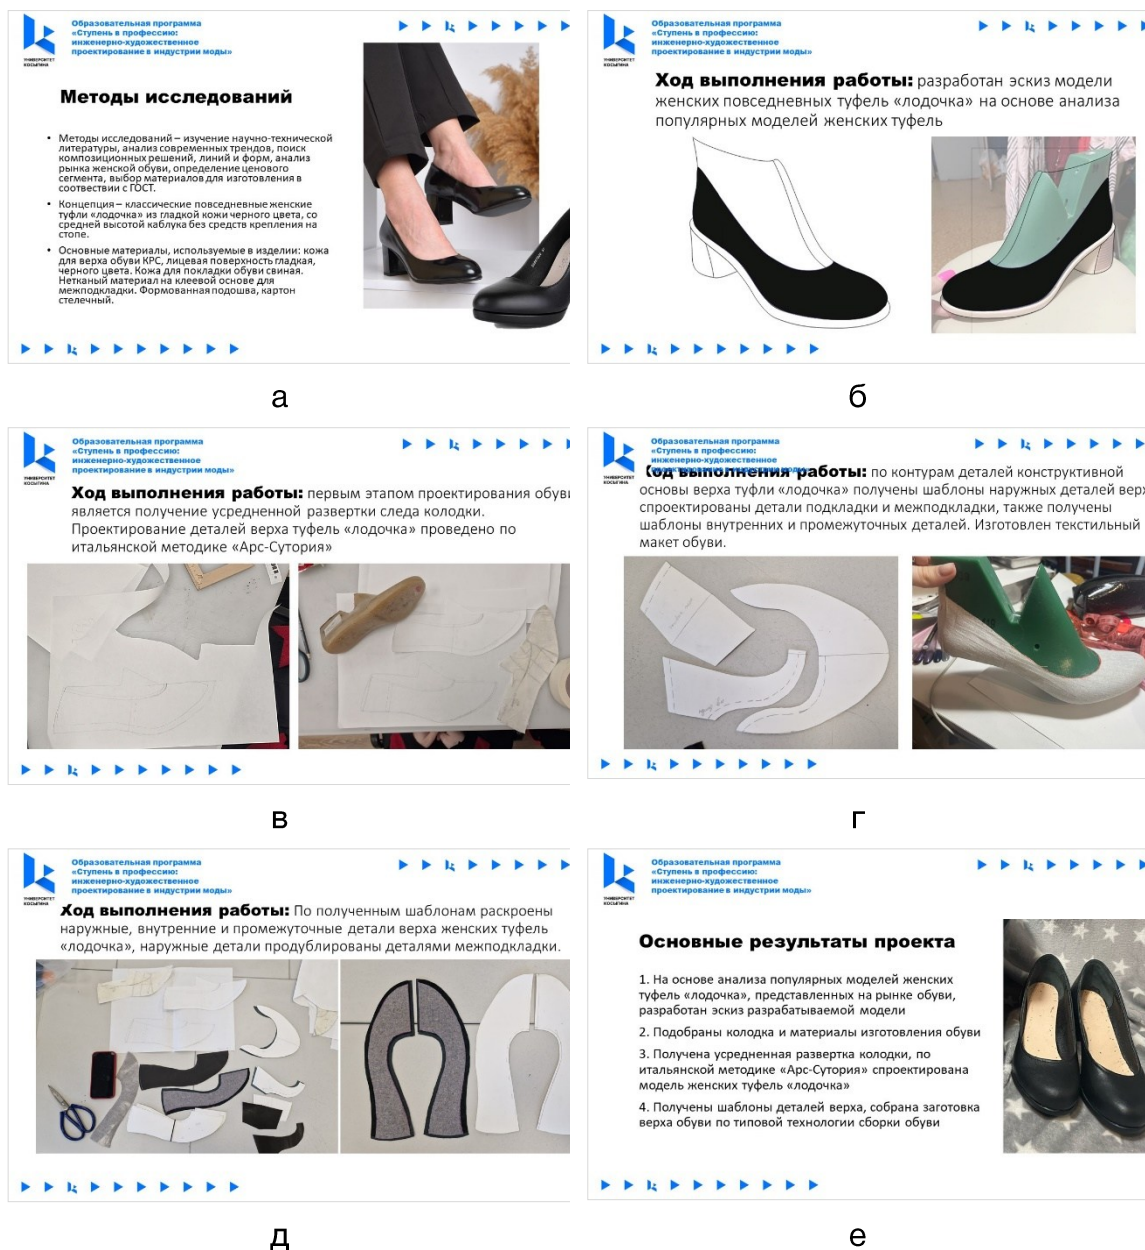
Образовательная программа «Ступень в профессию: инженерно-художественное проектирование в индустрии моды»

УНИВЕРСИТЕТ КОСЫГИНА

Методы исследований

• Методы исследований – изучение научно-технической литературы, анализ современных трендов, поиск композиционных решений, линий и форм, анализ рынка женской обуви, определение ценового сегмента, выбор материалов для изготовления в соответствии с ГОСТ.

• Концепция – классические повседневные женские туфли «лодочка» из гладкой кожи черного цвета, со средней высотой каблука без средств крепления на стопе.

• Основные материалы, используемые в изделии: кожа для верха обуви КРС, лицевая поверхность гладкая, черного цвета. Кожа для подкладки обуви свиная. Нетканый материал на клеевой основе для межподкладки. Формованная подошва, картон стелечный.

а

Образовательная программа «Ступень в профессию: инженерно-художественное проектирование в индустрии моды»

УНИВЕРСИТЕТ КОСЫГИНА

Ход выполнения работы: разработан эскиз модели женских повседневных туфель «лодочка» на основе анализа популярных моделей женских туфель

б

Образовательная программа «Ступень в профессию: инженерно-художественное проектирование в индустрии моды»

УНИВЕРСИТЕТ КОСЫГИНА

Ход выполнения работы: первым этапом проектирования обуви является получение усредненной развертки следа колодки. Проектирование деталей верха туфель «лодочка» проведено по итальянской методике «Арс-Сутория»

в

Образовательная программа «Ступень в профессию: инженерно-художественное проектирование в индустрии моды»

УНИВЕРСИТЕТ КОСЫГИНА

Ход выполнения работы: по контурам деталей конструктивной основы верха туфли «лодочка» получены шаблоны наружных деталей верх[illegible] спроектированы детали подкладки и межподкладки, также получены шаблоны внутренних и промежуточных деталей. Изготовлен текстильный макет обуви.

г

Образовательная программа «Ступень в профессию: инженерно-художественное проектирование в индустрии моды»

УНИВЕРСИТЕТ КОСЫГИНА

Ход выполнения работы: По полученным шаблонам раскроены наружные, внутренние и промежуточные детали верха женских туфель «лодочка», наружные детали продублированы деталями межподкладки.

д

Образовательная программа «Ступень в профессию: инженерно-художественное проектирование в индустрии моды»

УНИВЕРСИТЕТ КОСЫГИНА

Основные результаты проекта

1. На основе анализа популярных моделей женских туфель «лодочка», представленных на рынке обуви, разработан эскиз разрабатываемой модели

2. Подобраны колодка и материалы изготовления обуви

3. Получена усредненная развертка колодки, по итальянской методике «Арс-Сутория» спроектирована модель женских туфель «лодочка»

4. Получены шаблоны деталей верха, собрана заготовка верха обуви по типовой технологии сборки обуви

е